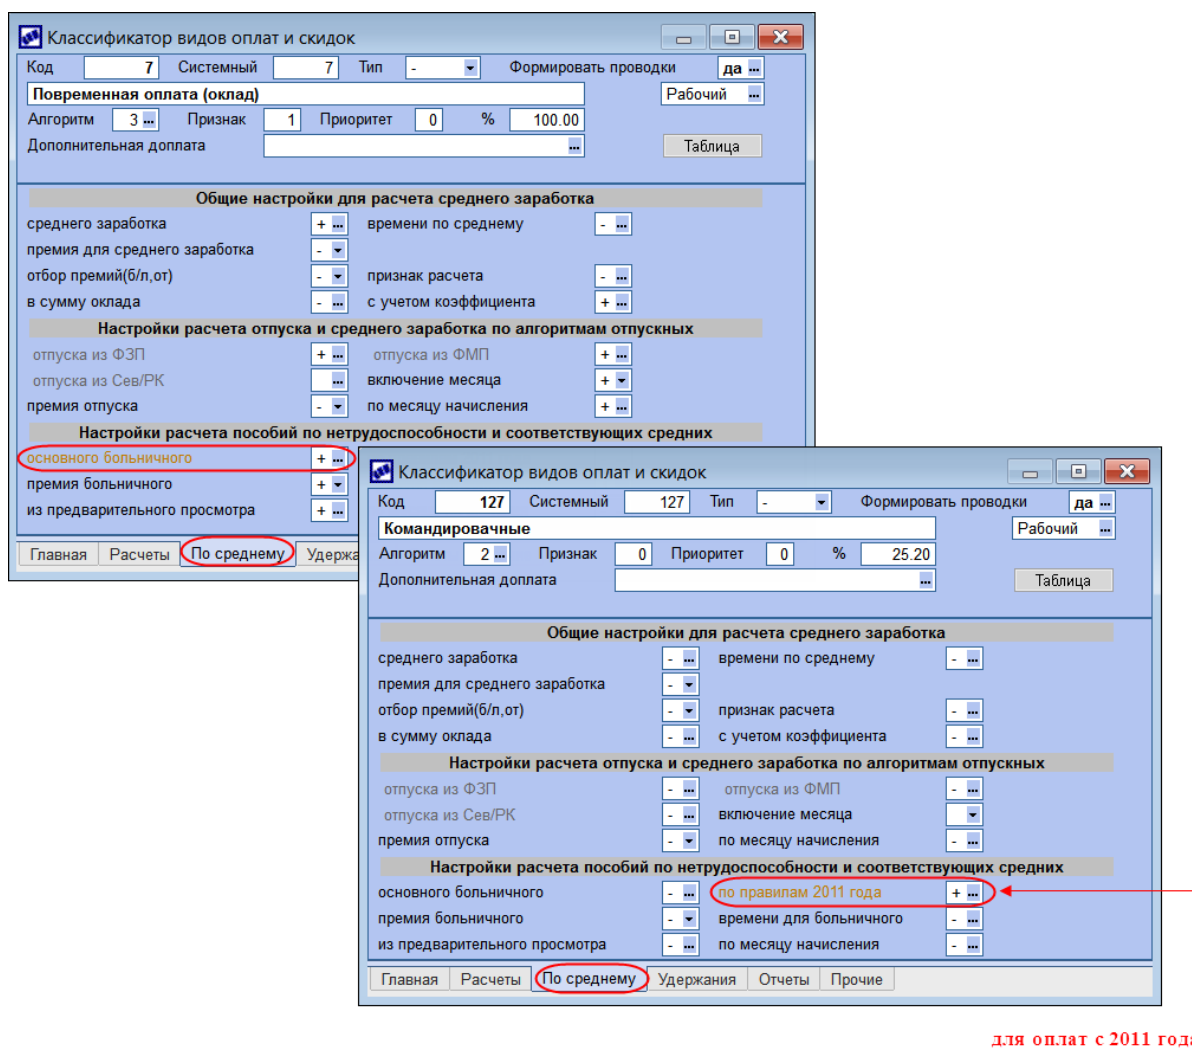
Классификатор видов оплат и скидок

Код 7 Системный 7 Тип - Формировать проводки да
Повременная оплата (оклад) Рабочий
Алгоритм 3 Признак 1 Приоритет 0 % 100.00
Дополнительная доплата Таблица

Общие настройки для расчета среднего заработка
среднего заработка + времени по среднему -
премия для среднего заработка -
отбор премий(б/л,от) - признак расчета -
в сумму оклада - с учетом коэффициента +
Настройки расчета отпуска и среднего заработка по алгоритмам отпускных
отпуска из ФЗП + отпуска из ФМП +
отпуска из Сев/РК включение месяца +
премия отпуска - по месяцу начисления +
Настройки расчета пособий по нетрудоспособности и соответствующих средних
основного больничного +
премия больничного +
из предварительного просмотра +
Главная Расчеты По среднему Удержа

Классификатор видов оплат и скидок

Код 127 Системный 127 Тип - Формировать проводки да
Командировачные Рабочий
Алгоритм 2 Признак 0 Приоритет 0 % 25.20
Дополнительная доплата Таблица

Общие настройки для расчета среднего заработка
среднего заработка - времени по среднему -
премия для среднего заработка -
отбор премий(б/л,от) - признак расчета -
в сумму оклада - с учетом коэффициента -
Настройки расчета отпуска и среднего заработка по алгоритмам отпускных
отпуска из ФЗП - отпуска из ФМП -
отпуска из Сев/РК - включение месяца
премия отпуска - по месяцу начисления -
Настройки расчета пособий по нетрудоспособности и соответствующих средних
основного больничного - по правилам 2011 года +
премия больничного - времени для больничного -
из предварительного просмотра - по месяцу начисления -
Главная Расчеты По среднему Удержания Отчеты Прочие

для оплат с 2011 год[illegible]